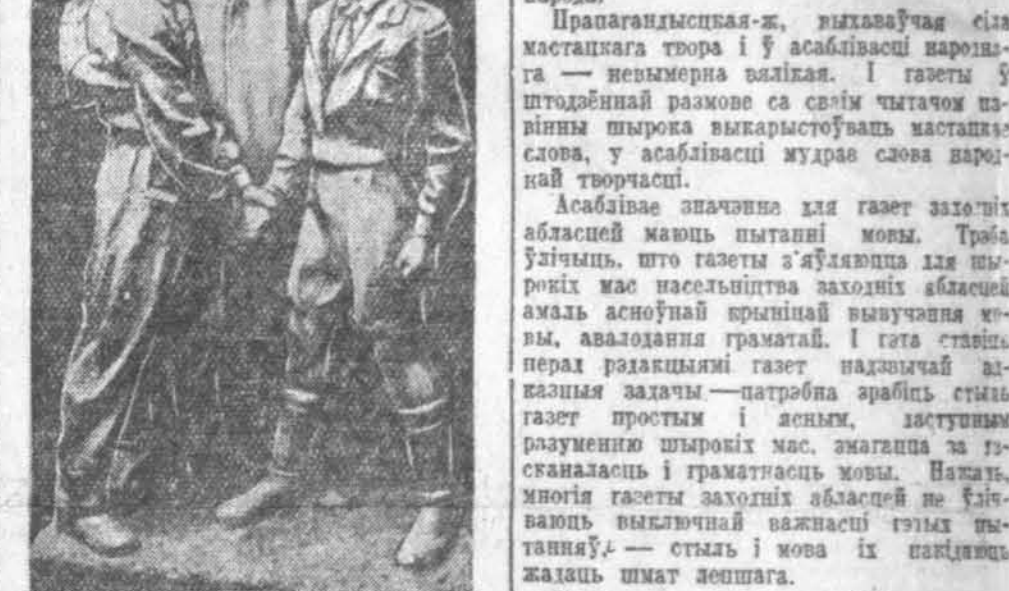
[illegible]

Прапагандысцкая-ж, выхаваўчая сіла мастацкага твора і ў асаблівасці народнага — невымерна вялікая. І газеты ў штодзённай размове са сваім чытачом павінны шырока выкарыстоўваць мастацкае слова, у асаблівасці мудрае слова народнай творчасці.

Асаблівае значэнне для газет заходніх абласцей маюць пытанні мовы. Трэба ўлічыць, што газеты з'яўляюцца для шырокіх мас насельніцтва заходніх абласцей амаль асноўнай крыніцай вывучэння мовы, авалодання граматай. І гэта ставіць перад рэдакцыямі газет надзвычай адказныя задачы —патрэбна зрабіць стыль газет простым і ясным, даступным разуменню шырокіх мас, змагацца за дасканаласць і граматнасць мовы. Нажаль, многія газеты заходніх абласцей не ўлічваюць выключнай важнасці гэтых пытанняў — стыль і мова іх пакідаюць жадаць шмат лепшага.